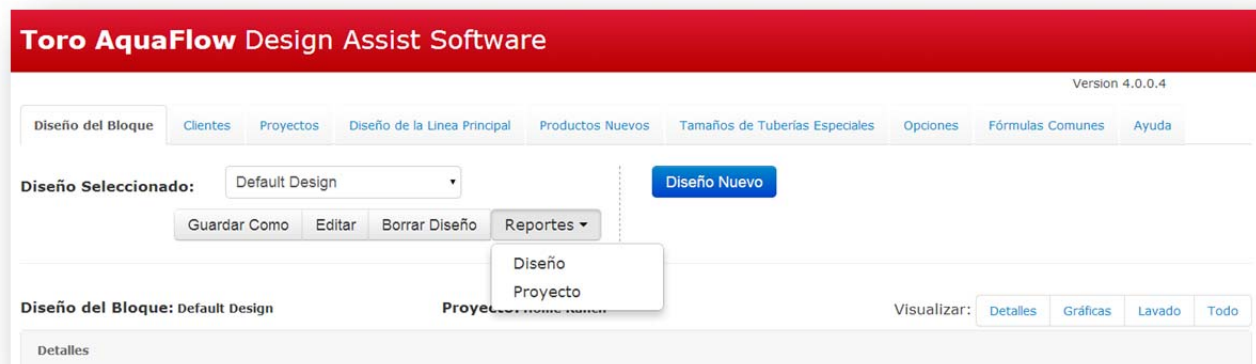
Toro AquaFlow Design Assist Software

Version 4.0.0.4

Diseño del Bloque | Clientes | Proyectos | Diseño de la Linea Principal | Productos Nuevos | Tamaños de Tuberías Especiales | Opciones | Fórmulas Comunes | Ayuda

Diseño Seleccionado: Default Design

Diseño Nuevo

Guardar Como | Editar | Borrar Diseño | Reportes

Diseño
Proyecto

Diseño del Bloque: Default Design

Proyecto: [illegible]

Visualizar: Detalles | Gráficas | Lavado | Todo

Detalles